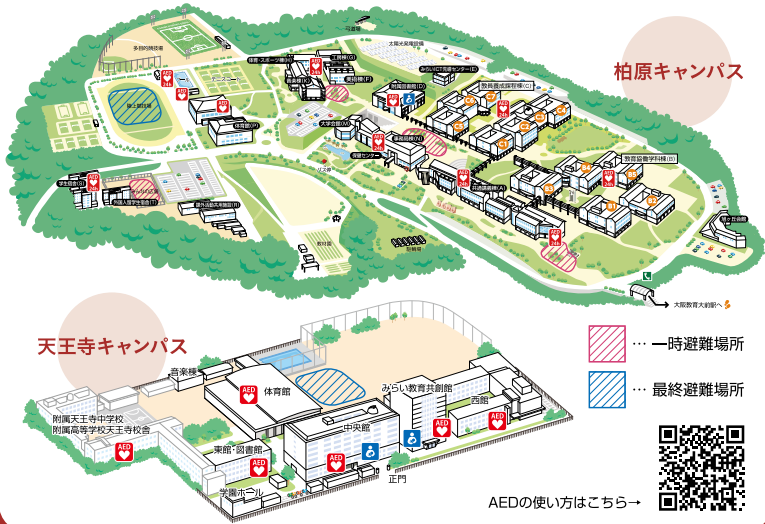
柏原キャンパス

多目的競技場

第1競技場

体育・スポーツ棟(Y)

音楽棟(K)

美術棟(F)

みらいICT活用センター(E)

附属図書館(G)

教員養成課程棟(C)

体育館(P)

大学会館(W)

保健センター

事務局棟(H)

学生会館(S)

附属入試学習棟(T)

課外活動施設棟(R)

教育協働学科棟(B)

広報講義棟(A)

教材園

学生寮

大阪教育大前駅へ

天王寺キャンパス

音楽棟

体育館

みらい教育共創館

西館

附属天王寺中学校
附属高等学校天王寺校舎

中央館

東館・図書館

学園ホール

正門

AED

24h

… 一時避難場所

… 最終避難場所

AEDの使い方はこちら→